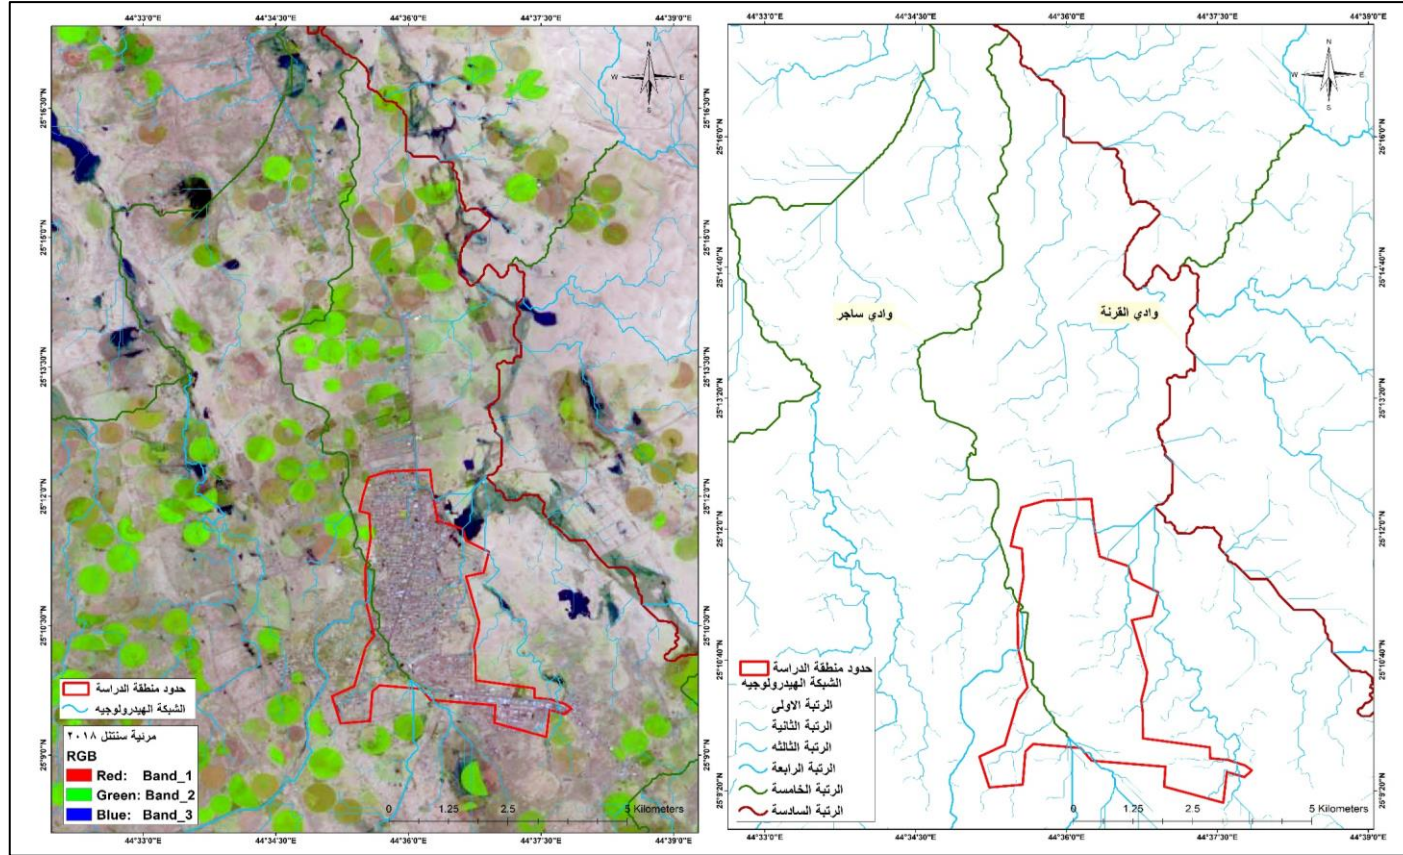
44°33'0"E 44°34'30"E 44°36'0"E 44°37'30"E 44°39'0"E

N
W E
S

25°16'30"N
25°15'0"N
25°13'30"N
25°12'0"N
25°10'30"N
25°9'0"N

25°16'0"N
25°14'40"N
25°13'20"N
25°12'0"N
25°10'40"N
25°9'20"N

حدود منطقة الدراسة
الشبكة الهيدرولوجيه
مرئية سنتنل ٢٠١٨
RGB
Red: Band_1
Green: Band_2
Blue: Band_3

0 1.25 2.5 5 Kilometers

44°33'0"E 44°34'30"E 44°36'0"E 44°37'30"E 44°39'0"E

N
W E
S

وادي ساجر
وادي القرنة

25°16'0"N
25°14'40"N
25°13'20"N
25°12'0"N
25°10'40"N
25°9'20"N

حدود منطقة الدراسة
الشبكة الهيدرولوجيه
الرتبة الاولى
الرتبة الثانية
الرتبة الثالثه
الرتبة الرابعة
الرتبة الخامسة
الرتبة السادسة

0 1.25 2.5 5 Kilometers

44°33'0"E 44°34'30"E 44°36'0"E 44°37'30"E 44°39'0"E